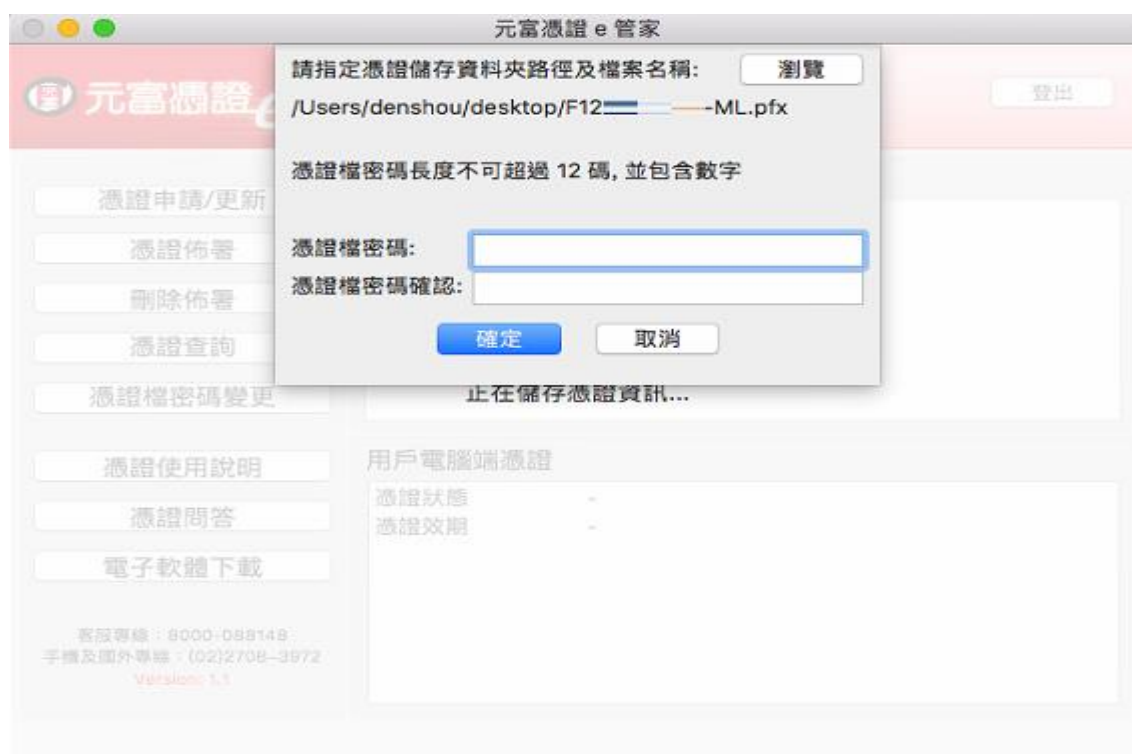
元富憑證 e 管家

元富憑證e

登出

請指定憑證儲存資料夾路徑及檔案名稱: 瀏覽

/Users/denshou/desktop/F12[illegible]-ML.pfx

憑證檔密碼長度不可超過 12 碼, 並包含數字

憑證檔密碼:

憑證檔密碼確認:

確定 取消

憑證申請/更新

憑證佈署

刪除佈署

憑證查詢

憑證檔密碼變更

正在儲存憑證資訊...

憑證使用說明

憑證問答

電子軟體下載

用戶電腦端憑證

憑證狀態 -

憑證效期 -

客服專線：8000-088148

手機及國外專線：(02)2708-3972

Version: 1.1